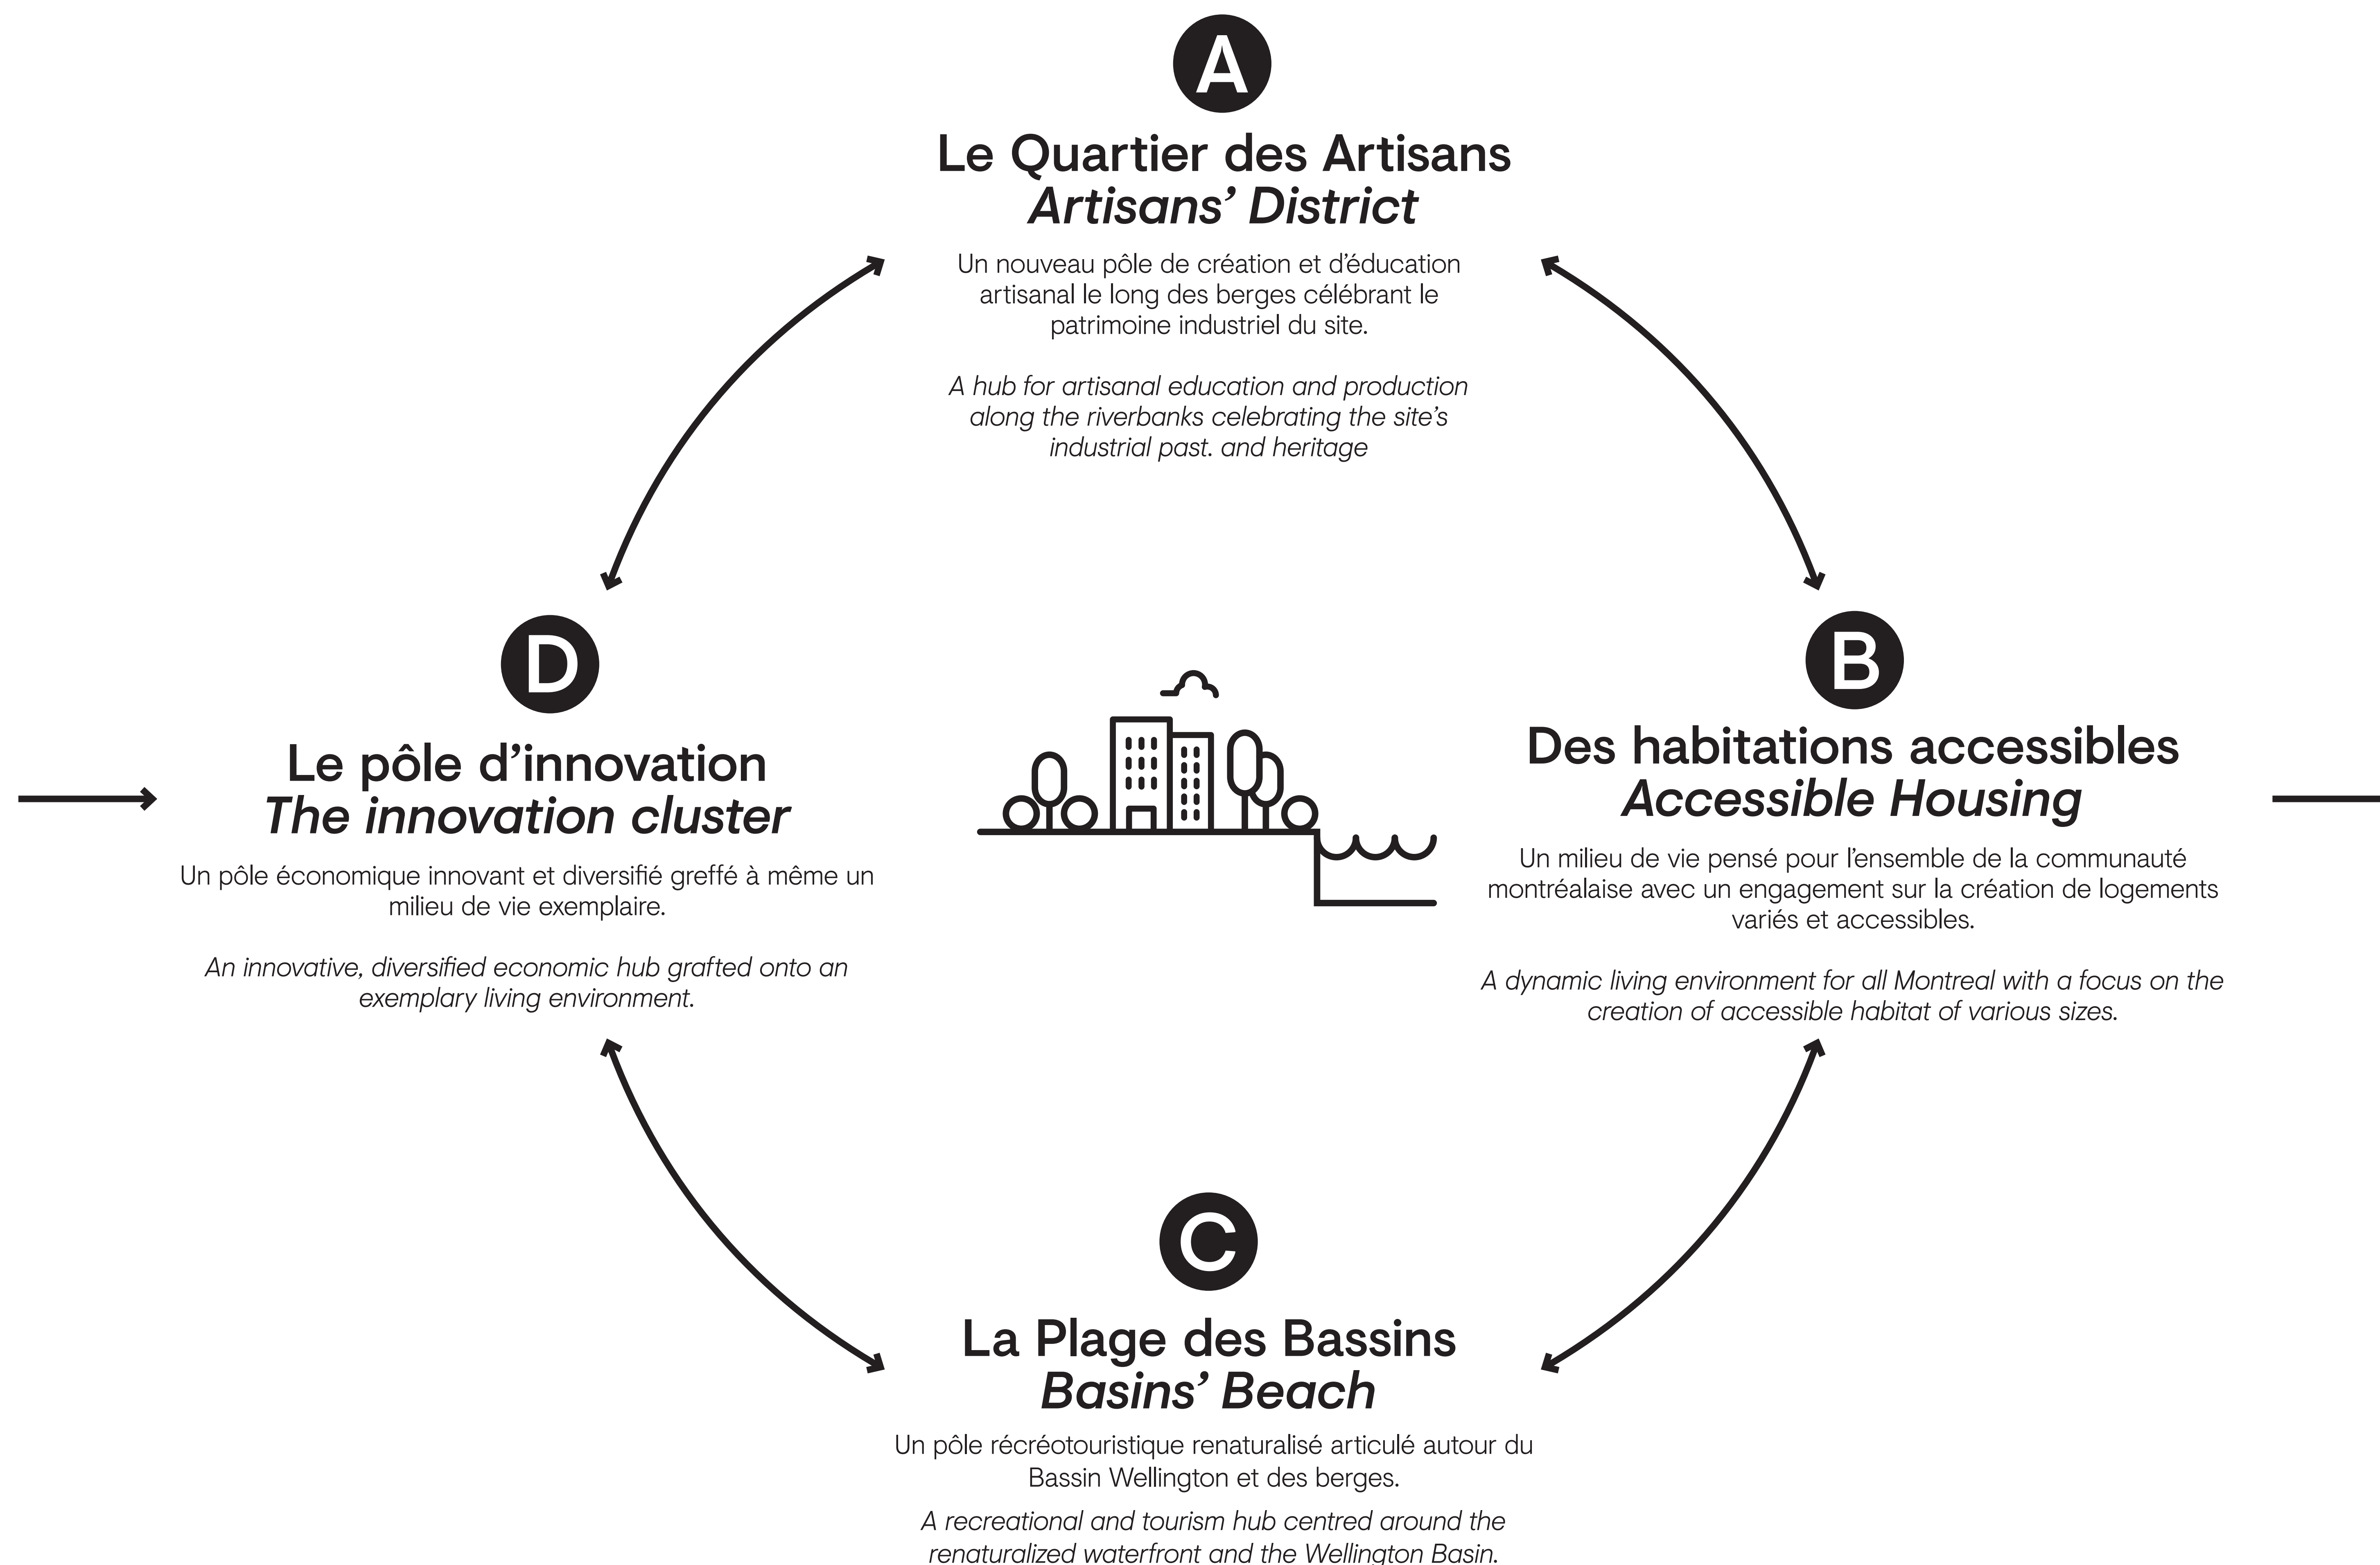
A

Le Quartier des Artisans
Artisans' District

Un nouveau pôle de création et d'éducation artisanal le long des berges célébrant le patrimoine industriel du site.

A hub for artisanal education and production along the riverbanks celebrating the site's industrial past. and heritage

D

Le pôle d'innovation
The innovation cluster

Un pôle économique innovant et diversifié greffé à même un milieu de vie exemplaire.

An innovative, diversified economic hub grafted onto an exemplary living environment.

B

Des habitations accessibles
Accessible Housing

Un milieu de vie pensé pour l'ensemble de la communauté montréalaise avec un engagement sur la création de logements variés et accessibles.

A dynamic living environment for all Montreal with a focus on the creation of accessible habitat of various sizes.

C

La Plage des Bassins
Basins' Beach

Un pôle récréotouristique renaturalisé articulé autour du Bassin Wellington et des berges.

A recreational and tourism hub centred around the renaturalized waterfront and the Wellington Basin.